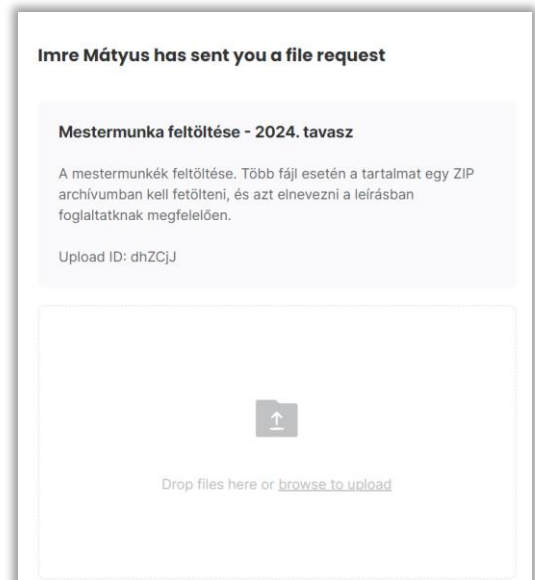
Imre Mátyus has sent you a file request

Mestermunka feltöltése - 2024. tavasz

A mestermunkék feltöltése. Több fájl esetén a tartalmat egy ZIP archívumban kell fetölteni, és azt elnevezni a leírásban foglaltatknak megfelelően.

Upload ID: dhZCjJ

Drop files here or browse to upload